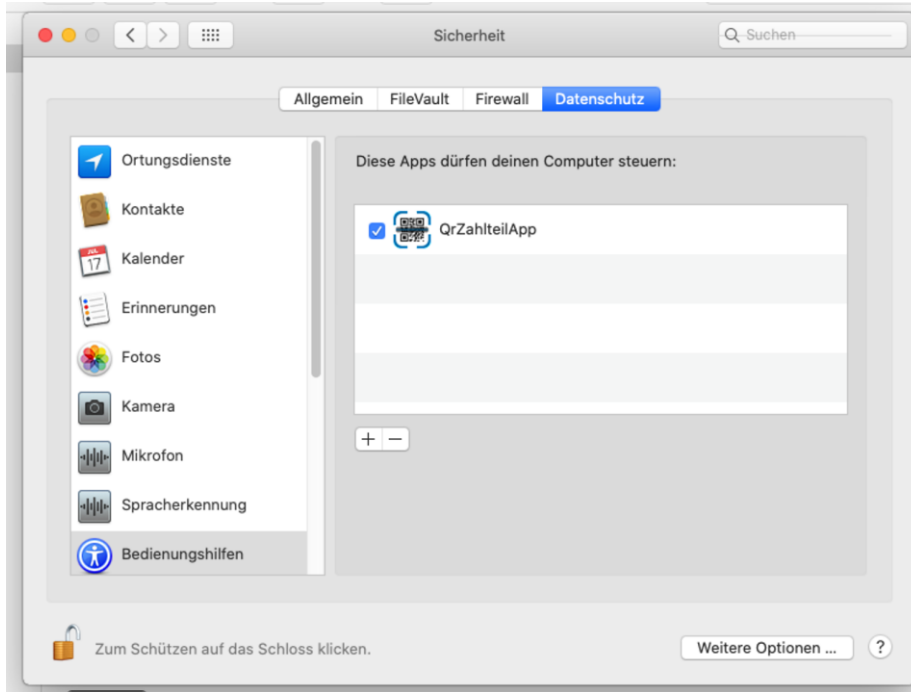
Sicherheit

Suchen

Allgemein | FileVault | Firewall | Datenschutz

Ortungsdienste
Kontakte
JUL
17
Kalender
Erinnerungen
Fotos
Kamera
Mikrofon
Spracherkennung
Bedienungshilfen

Diese Apps dürfen deinen Computer steuern:

QrZahlteilApp

+ −

Zum Schützen auf das Schloss klicken.

Weitere Optionen ...

?